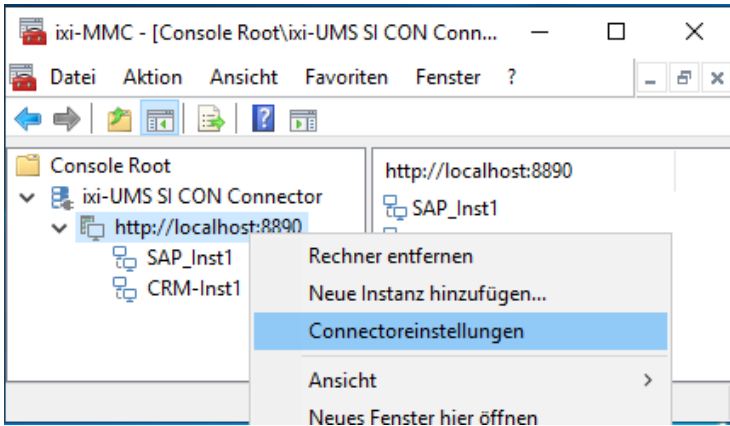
ixi-MMC - [Console Root\ixi-UMS SI CON Conn...

Datei Aktion Ansicht Favoriten Fenster ?

Console Root
ixi-UMS SI CON Connector
http://localhost:8890
SAP_Inst1
CRM-Inst1

http://localhost:8890
SAP_Inst1

Rechner entfernen
Neue Instanz hinzufügen...
Connectoreinstellungen
Ansicht
Neues Fenster hier öffnen